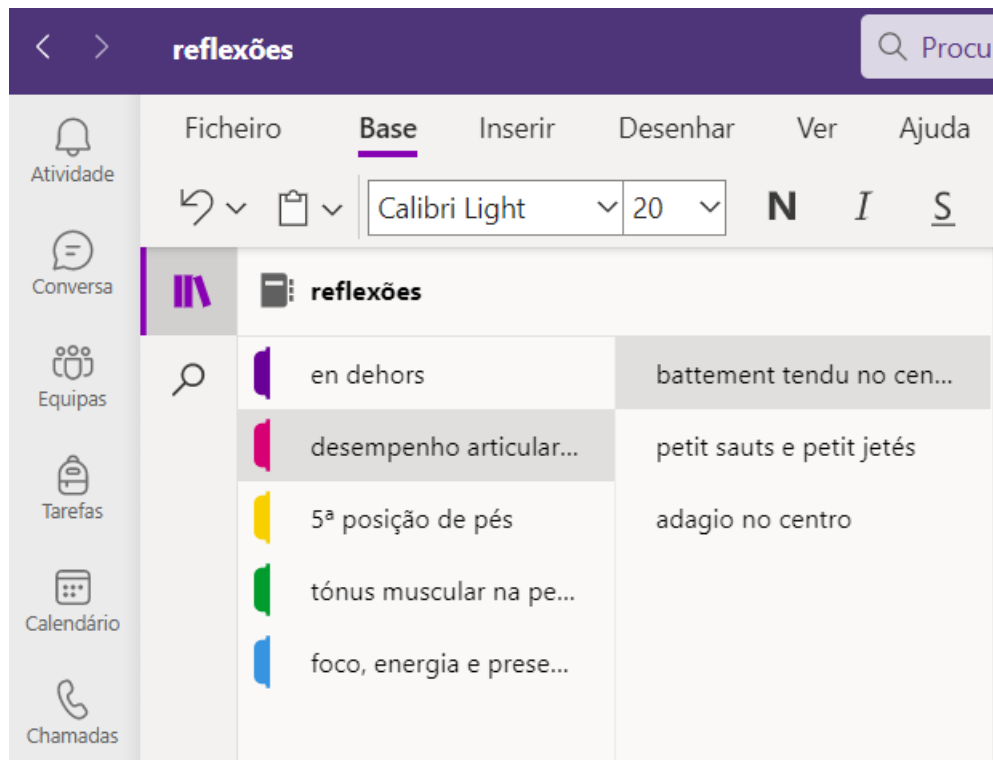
reflexões

Procu

Atividade

Conversa

Equipas

Tarefas

Calendário

Chamadas

Ficheiro Base Inserir Desenhar Ver Ajuda

Calibri Light 20 N I S

reflexões

en dehors

desempenho articular...

5ª posição de pés

tónus muscular na pe...

foco, energia e prese...

battement tendu no cen...

petit sauts e petit jetés

adagio no centro